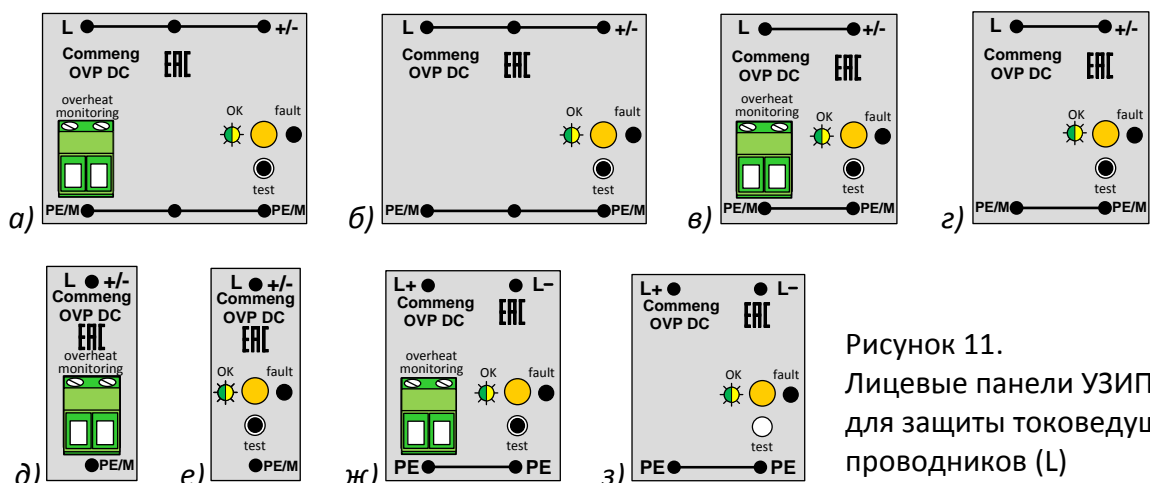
L +/-
Commeng OVP DC
EAC
overheat monitoring
OK fault
test
a) PE/M PE/M

L +/-
Commeng OVP DC
EAC
OK fault
test
б) PE/M PE/M

L +/-
Commeng OVP DC
EAC
overheat monitoring
OK fault
test
в) PE/M PE/M

L +/-
Commeng OVP DC
EAC
OK fault
test
г) PE/M PE/M

L +/-
Commeng OVP DC
EAC
overheat monitoring
д) PE/M

L +/-
Commeng OVP DC
EAC
OK fault
test
е) PE/M

L+ L–
Commeng OVP DC
EAC
overheat monitoring
OK fault
test
ж) PE PE

L+ L–
Commeng OVP DC
EAC
OK fault
test
з) PE PE

Рисунок 11.
Лицевые панели УЗИП для защиты токоведу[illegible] проводников (L)